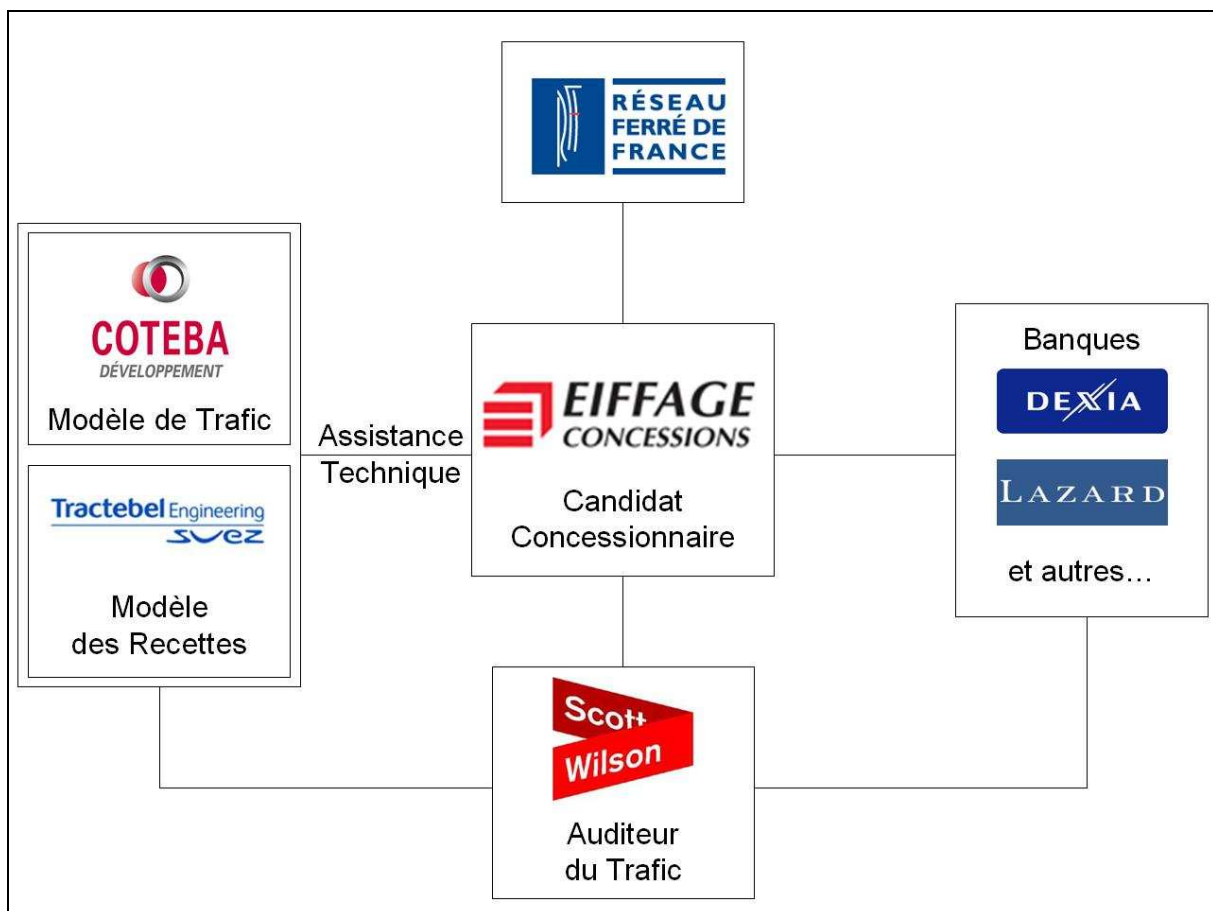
RÉSEAU FERRÉ DE FRANCE

COTEBA
DÉVELOPPEMENT
Modèle de Trafic

Tractebel Engineering
SUEZ

Modèle des Recettes

Assistance Technique

EIFFAGE CONCESSIONS

Candidat Concessionnaire

Banques
DEXIA
LAZARD
et autres…

Scott Wilson

Auditeur du Trafic